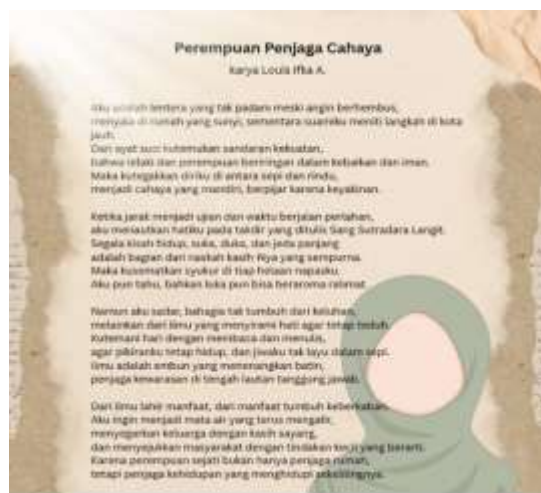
Perempuan Penjaga Cahaya
karya Louis Ifka A.

Aku adalah lentera yang tak padam meski angin berhembus,
menyala di rumah yang sunyi, sementara suamiku meniti langkah di kota jauh.
Dari ayat suci kutemukan sandaran kekuatan,
bahwa lelaki dan perempuan beriringan dalam kebaikan dan iman.
Maka kutegakkan diriku di antara sepi dan rindu,
menjadi cahaya yang mandiri, berpijar karena keyakinan.

Ketika jarak menjadi ujian dan waktu berjalan perlahan,
aku menautkan hatiku pada takdir yang ditulis Sang Sutradara Langit.
Segala kisah hidup, suka, duka, dan jeda panjang
adalah bagian dari naskah kasih-Nya yang sempurna.
Maka kusematkan syukur di tiap helaan napasku,
Aku pun tahu, bahkan luka pun bisa beraroma rahmat.

Namun aku sadar, bahagia tak tumbuh dari keluhan,
melainkan dari ilmu yang menyirami hati agar tetap teduh.
Kutemani hari dengan membaca dan menulis,
agar pikiranku tetap hidup, dan jiwaku tak layu dalam sepi.
Ilmu adalah embun yang menenangkan batin,
penjaga kewarasan di tengah lautan tanggung jawab.

Dari ilmu lahir manfaat, dari manfaat tumbuh keberkahan.
Aku ingin menjadi mata air yang terus mengalir,
menyegarkan keluarga dengan kasih sayang,
dan menyejukkan masyarakat dengan tindakan kecil yang berarti.
Karena perempuan sejati bukan hanya penjaga rumah,
tetapi penjaga kehidupan yang menghidupi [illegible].